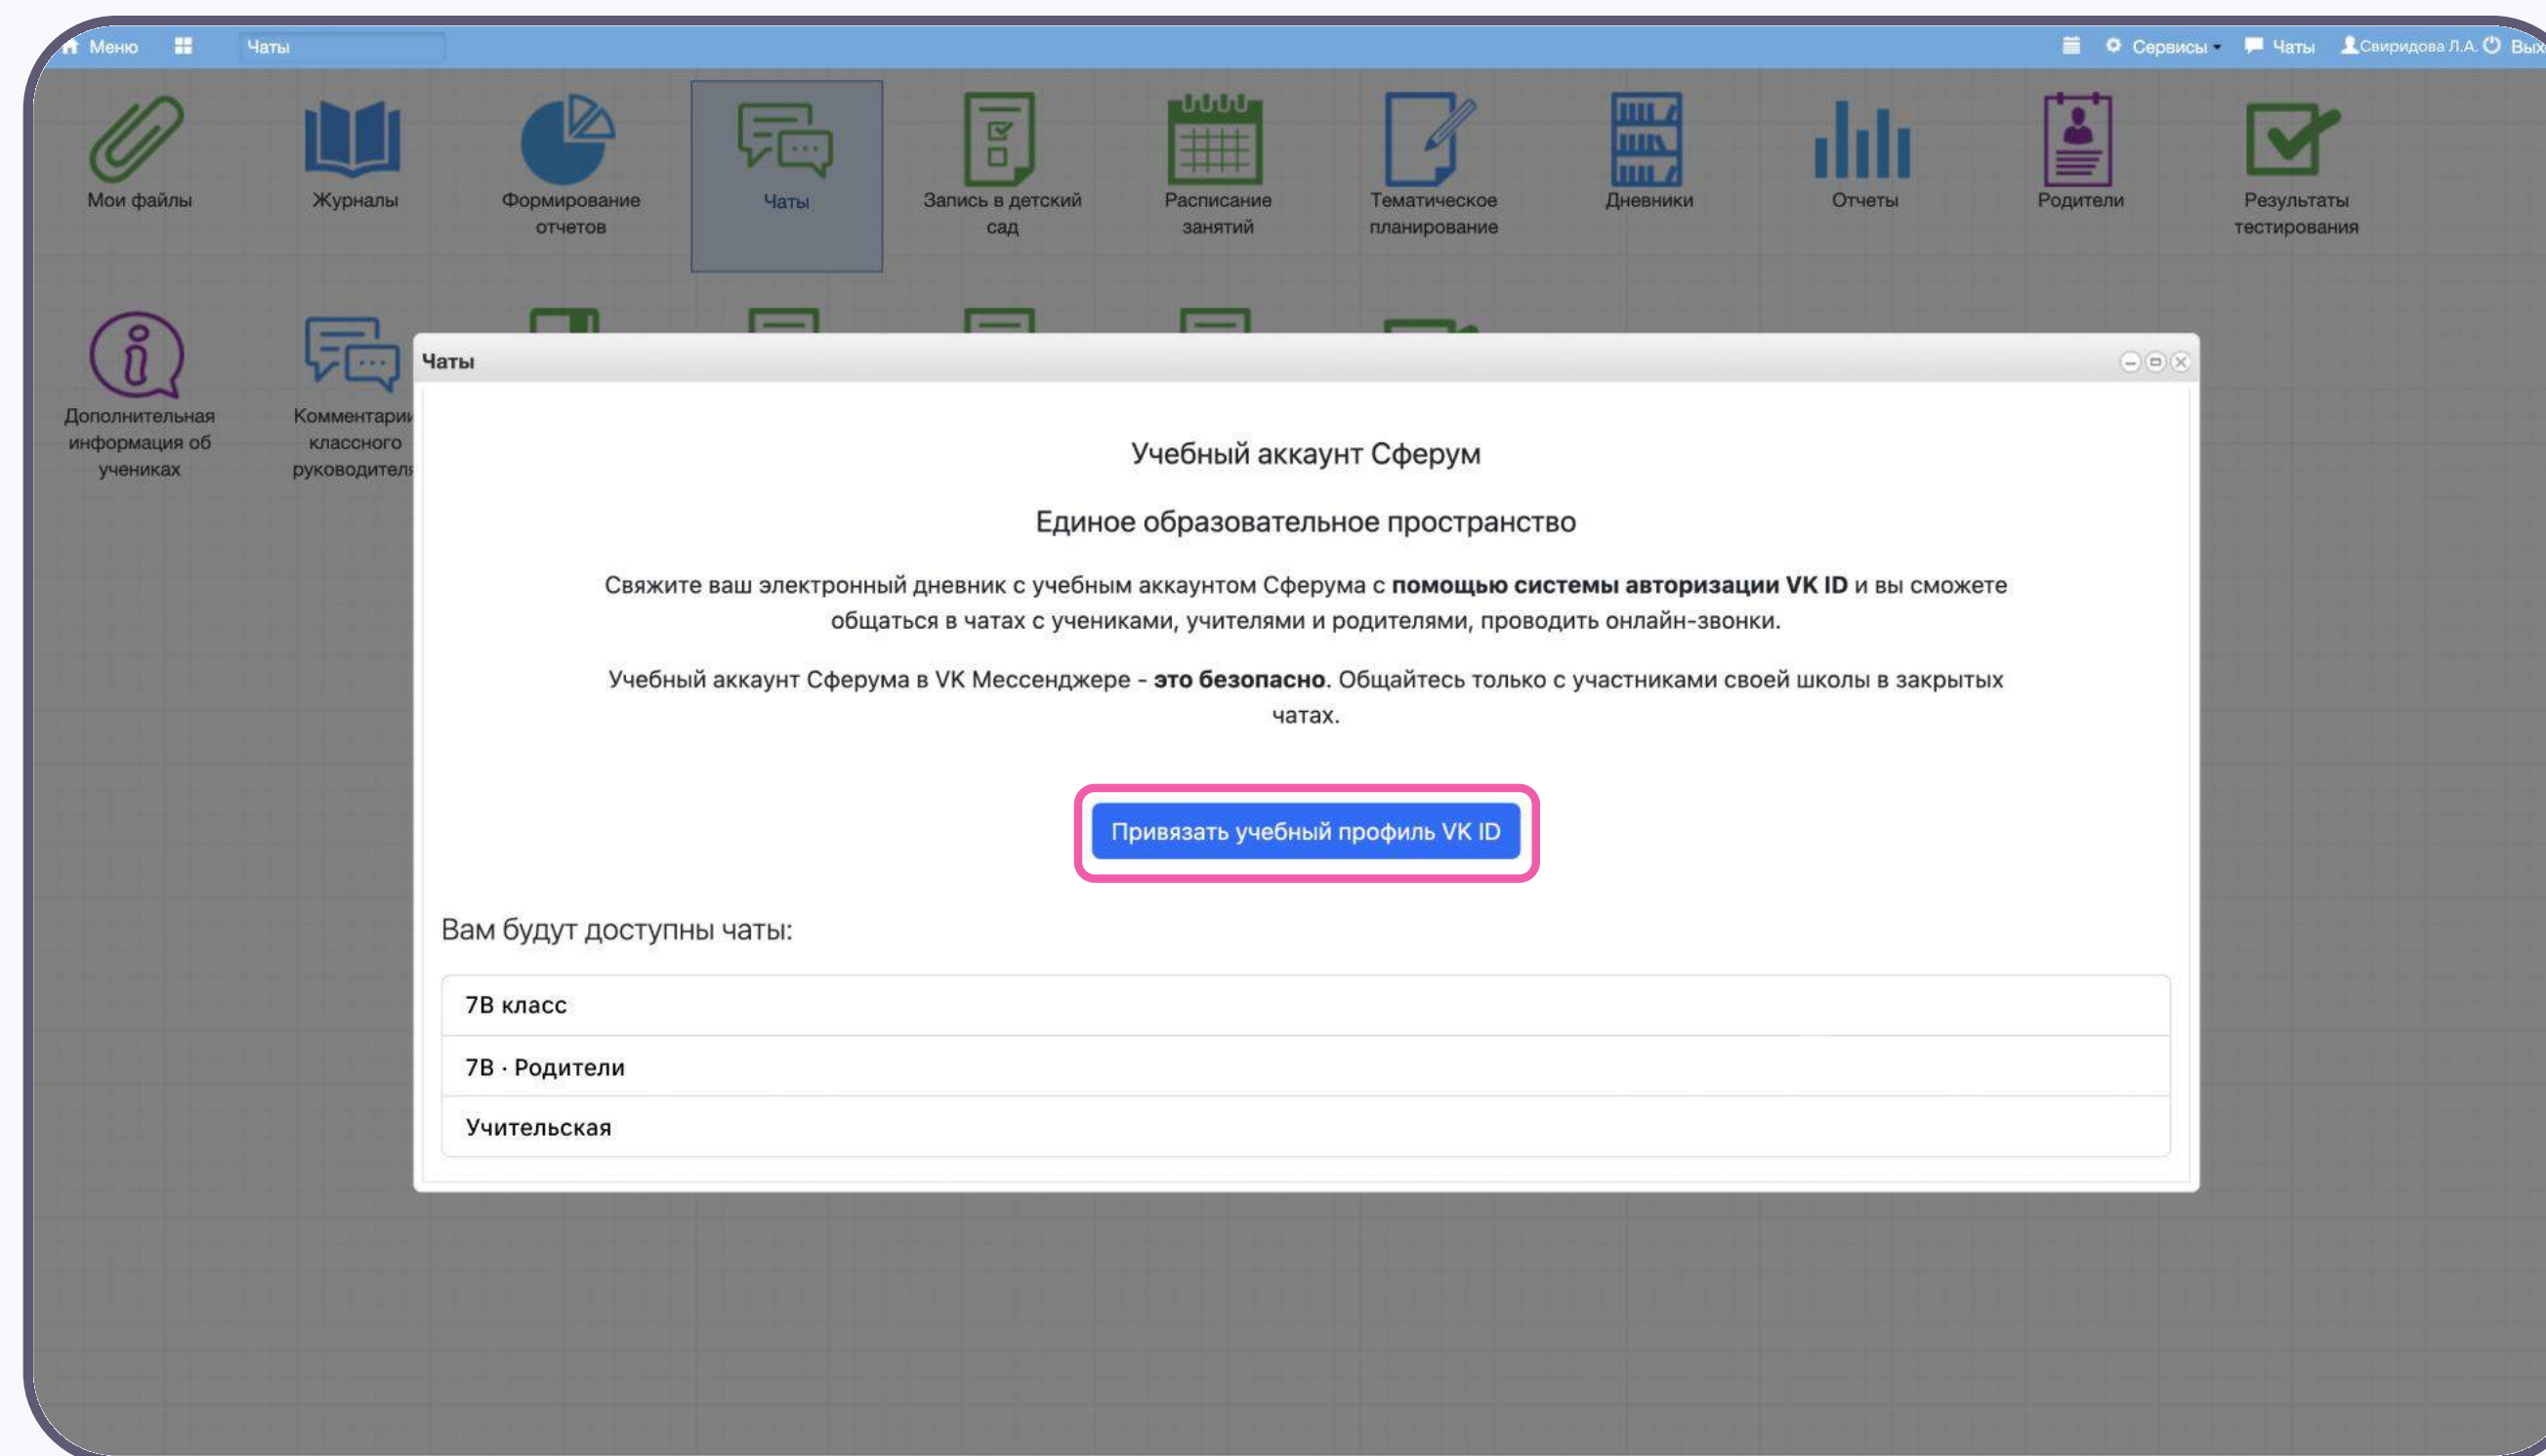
Меню Чаты

Сервисы Чаты Свиридова Л.А. Вых

Мои файлы

Журналы

Формирование отчетов

Чаты

Запись в детский сад

Расписание занятий

Тематическое планирование

Дневники

Отчеты

Родители

Результаты тестирования

Дополнительная информация об учениках

Комментари классного руководител

Чаты

Учебный аккаунт Сферум

Единое образовательное пространство

Свяжите ваш электронный дневник с учебным аккаунтом Сферума с **помощью системы авторизации VK ID** и вы сможете общаться в чатах с учениками, учителями и родителями, проводить онлайн-звонки.

Учебный аккаунт Сферума в VK Мессенджере - **это безопасно**. Общайтесь только с участниками своей школы в закрытых чатах.

Привязать учебный профиль VK ID

Вам будут доступны чаты:

7В класс

7В · Родители

Учительская